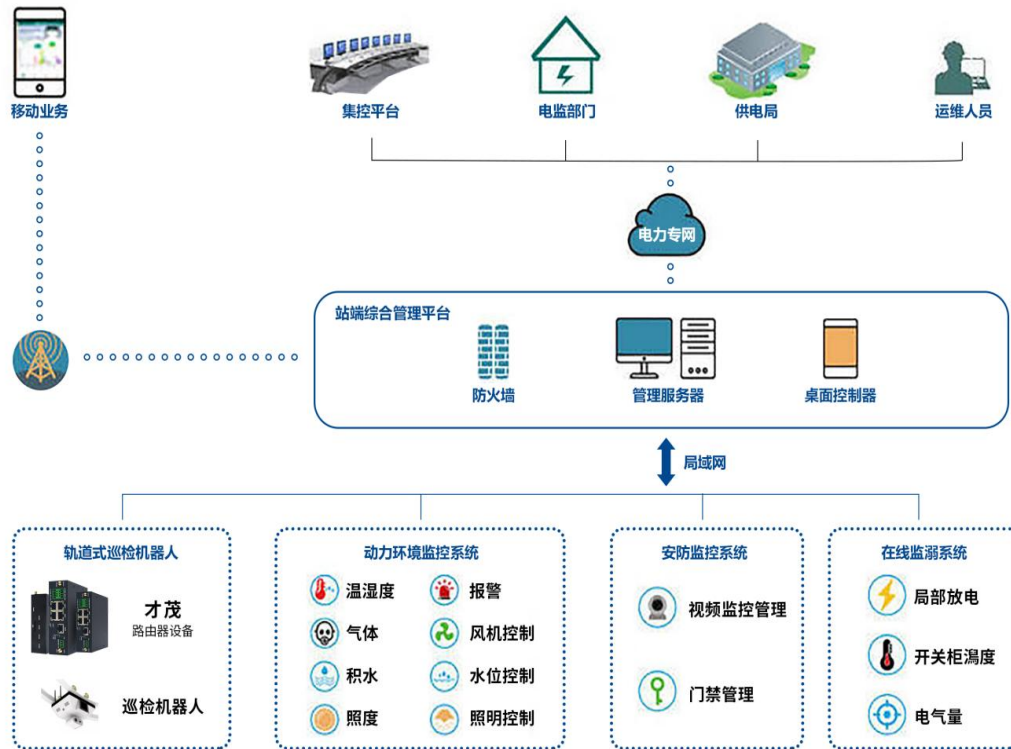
移动业务

集控平台
电监部门
供电局
运维人员

电力专网

站端综合管理平台
防火墙
管理服务器
桌面控制器

局域网

轨道式巡检机器人
才茂
路由器设备
巡检机器人

动力环境监控系统
温湿度
报警
气体
风机控制
积水
水位控制
照度
照明控制

安防监控系统
视频监控管理
门禁管理

在线监溺系统
局部放电
开关柜潙度
电气量